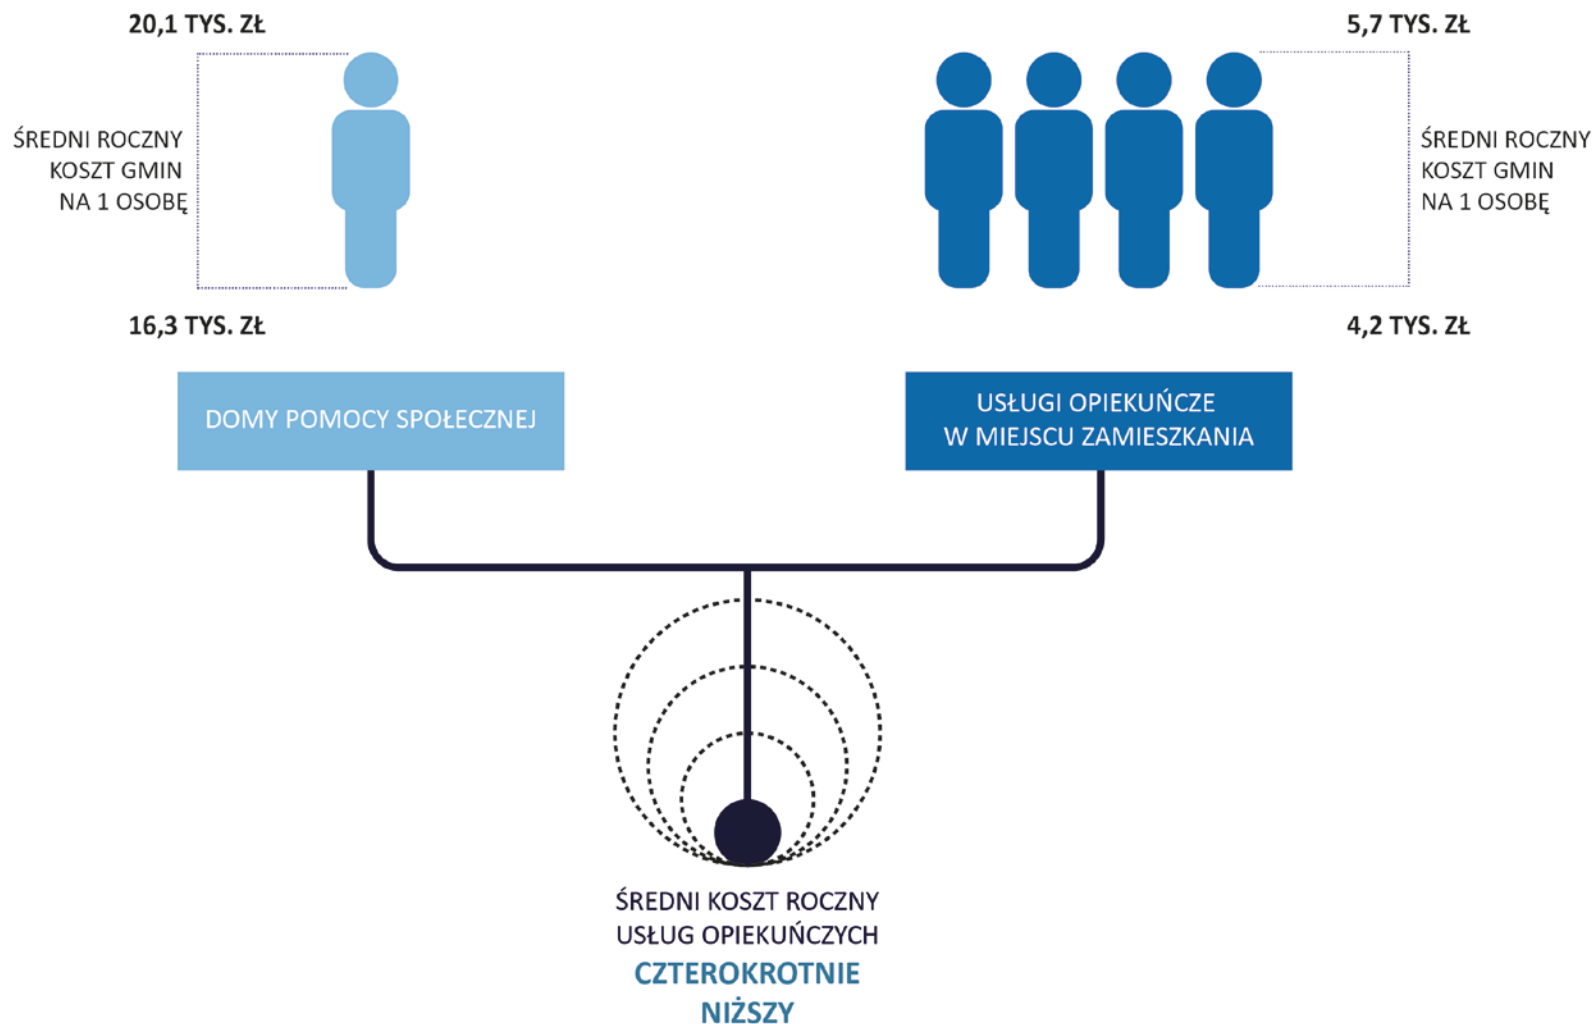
20,1 TYS. ZŁ

ŚREDNI ROCZNY KOSZT GMIN NA 1 OSOBĘ

16,3 TYS. ZŁ

5,7 TYS. ZŁ

ŚREDNI ROCZNY KOSZT GMIN NA 1 OSOBĘ

4,2 TYS. ZŁ

DOMY POMOCY SPOŁECZNEJ

USŁUGI OPIEKUŃCZE W MIEJSCU ZAMIESZKANIA

ŚREDNI KOSZT ROCZNY USŁUG OPIEKUŃCZYCH CZTEROKROTNIE NIŻSZY